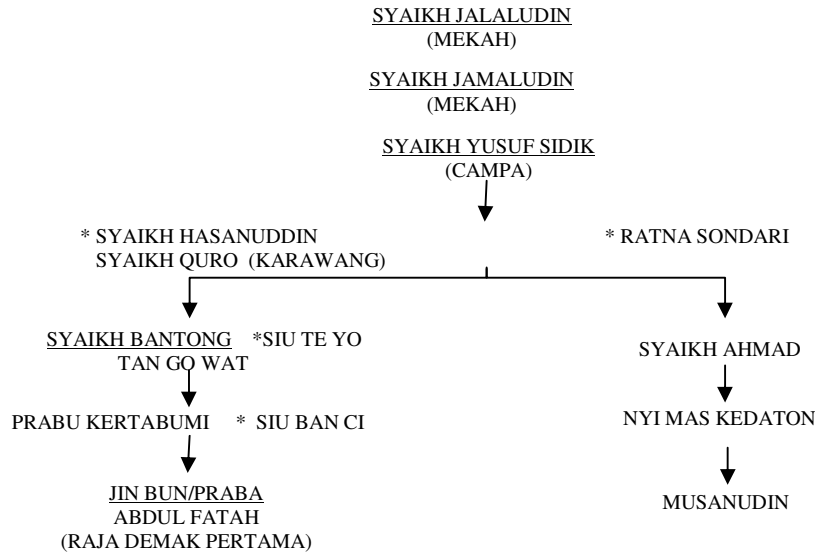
SYAIKH JALALUDIN
(MEKAH)

SYAIKH JAMALUDIN
(MEKAH)

SYAIKH YUSUF SIDIK
(CAMPA)

* SYAIKH HASANUDDIN
SYAIKH QURO (KARAWANG)

* RATNA SONDARI

SYAIKH BANTONG *SIU TE YO
TAN GO WAT

SYAIKH AHMAD

PRABU KERTABUMI * SIU BAN CI

NYI MAS KEDATON

JIN BUN/PRABA
ABDUL FATAH
(RAJA DEMAK PERTAMA)

MUSANUDIN